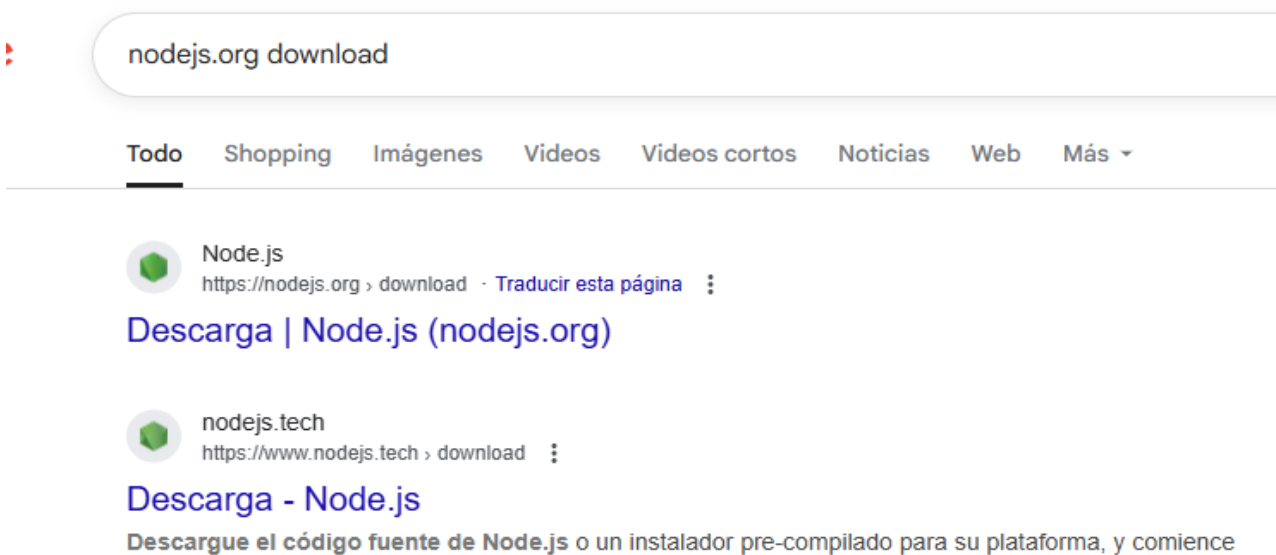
nodejs.org download

Todo Shopping Imágenes Videos Videos cortos Noticias Web Más

Node.js
https://nodejs.org › download · Traducir esta página

Descarga | Node.js (nodejs.org)

nodejs.tech
https://www.nodejs.tech › download

Descarga - Node.js

Descargue el código fuente de Node.js o un instalador pre-compilado para su plataforma, y comience